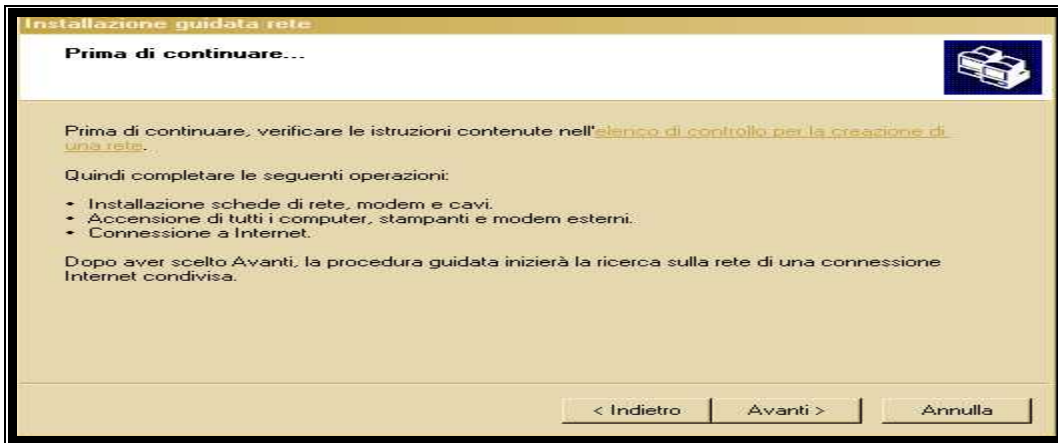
Installazione guidata rete

Prima di continuare...

Prima di continuare, verificare le istruzioni contenute nell'elenco di controllo per la creazione di una rete.

Quindi completare le seguenti operazioni:

• Installazione schede di rete, modem e cavi.
• Accensione di tutti i computer, stampanti e modem esterni.
• Connessione a Internet.

Dopo aver scelto Avanti, la procedura guidata inizierà la ricerca sulla rete di una connessione Internet condivisa.

< Indietro | Avanti > | Annulla